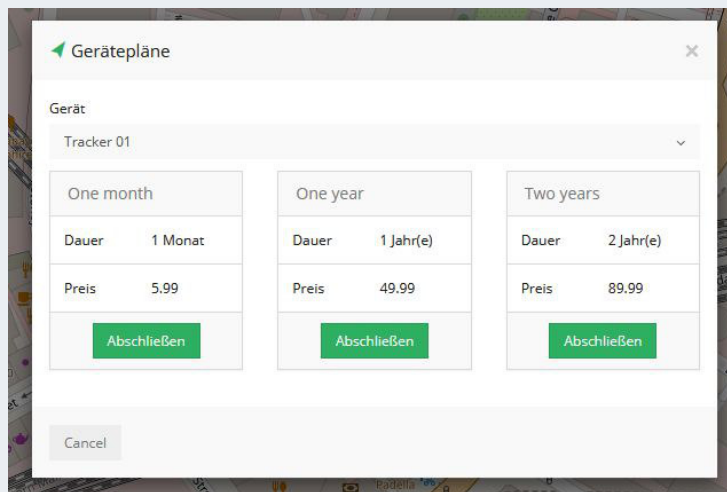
Gerätepläne

×

Gerät

Tracker 01

| One month | |
|---|---|
| Dauer | 1 Monat |
| Preis | 5.99 |

Abschließen

| One year | |
|---|---|
| Dauer | 1 Jahr(e) |
| Preis | 49.99 |

Abschließen

| Two years | |
|---|---|
| Dauer | 2 Jahr(e) |
| Preis | 89.99 |

Abschließen

Cancel